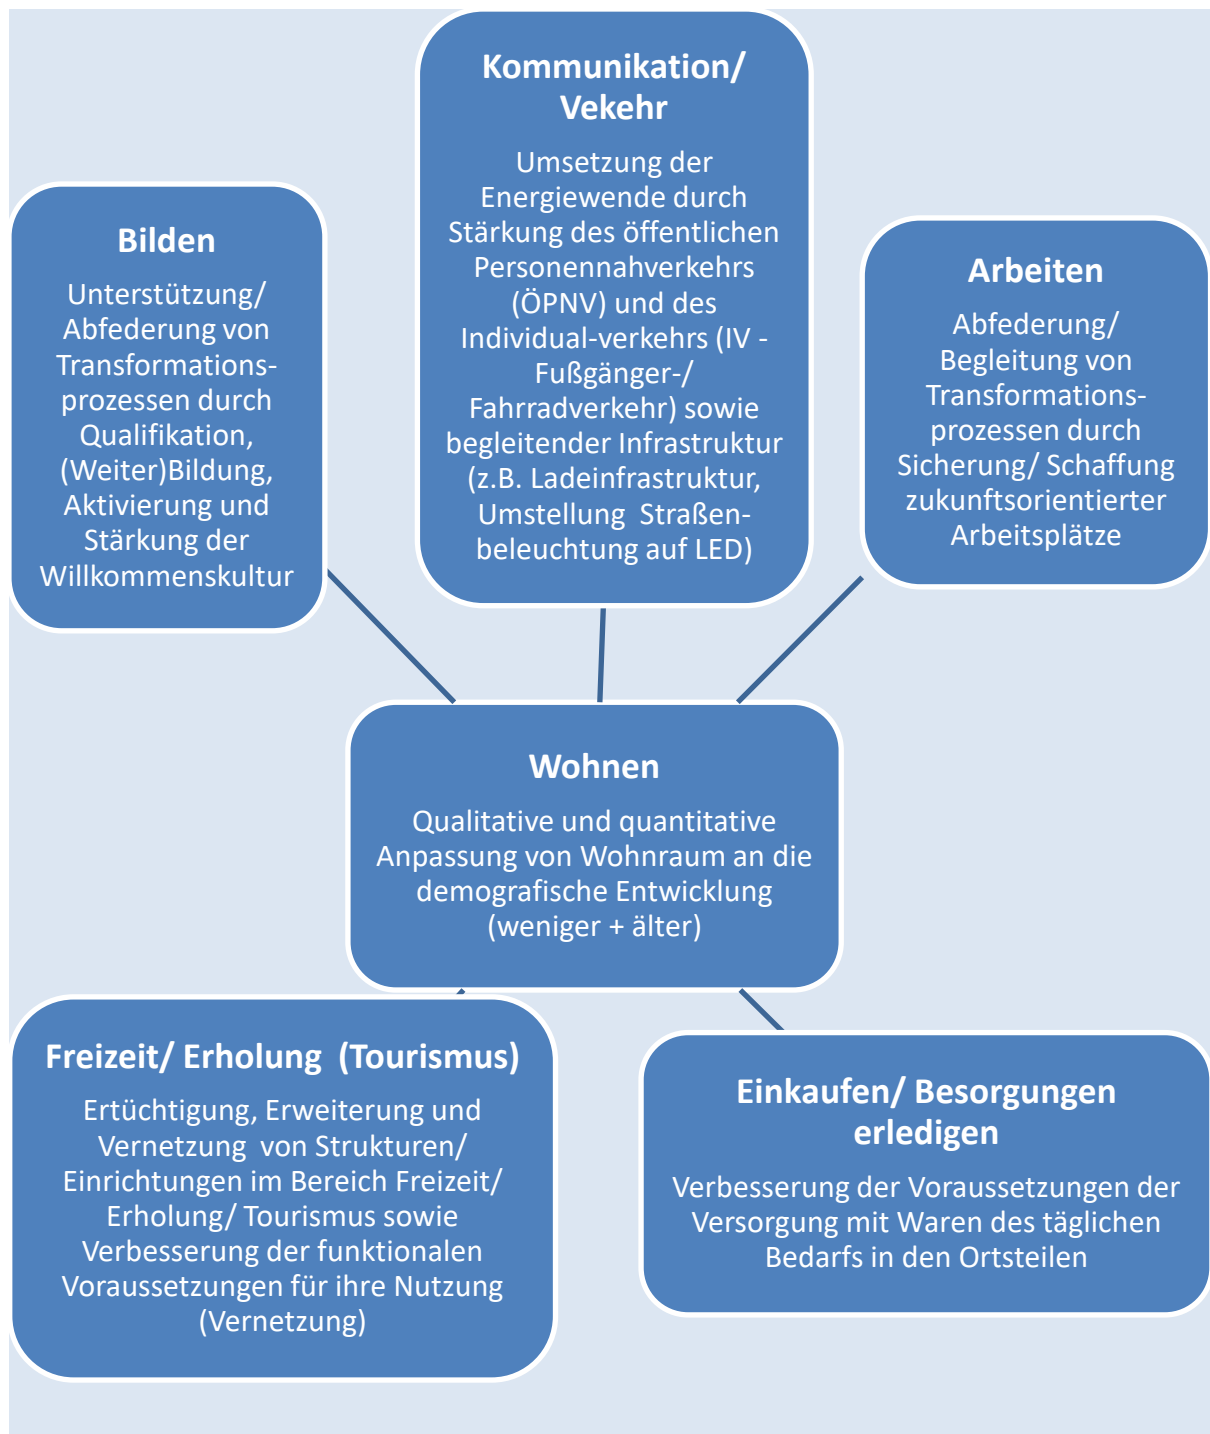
Kommunikation/ Vekehr

Umsetzung der Energiewende durch Stärkung des öffentlichen Personennahverkehrs (ÖPNV) und des Individual-verkehrs (IV - Fußgänger-/ Fahrradverkehr) sowie begleitender Infrastruktur (z.B. Ladeinfrastruktur, Umstellung Straßenbeleuchtung auf LED)

Bilden

Unterstützung/ Abfederung von Transformationsprozessen durch Qualifikation, (Weiter)Bildung, Aktivierung und Stärkung der Willkommenskultur

Arbeiten

Abfederung/ Begleitung von Transformationsprozessen durch Sicherung/ Schaffung zukunftsorientierter Arbeitsplätze

Wohnen

Qualitative und quantitative Anpassung von Wohnraum an die demografische Entwicklung (weniger + älter)

Freizeit/ Erholung (Tourismus)

Ertüchtigung, Erweiterung und Vernetzung von Strukturen/ Einrichtungen im Bereich Freizeit/ Erholung/ Tourismus sowie Verbesserung der funktionalen Voraussetzungen für ihre Nutzung (Vernetzung)

Einkaufen/ Besorgungen erledigen

Verbesserung der Voraussetzungen der Versorgung mit Waren des täglichen Bedarfs in den Ortsteilen